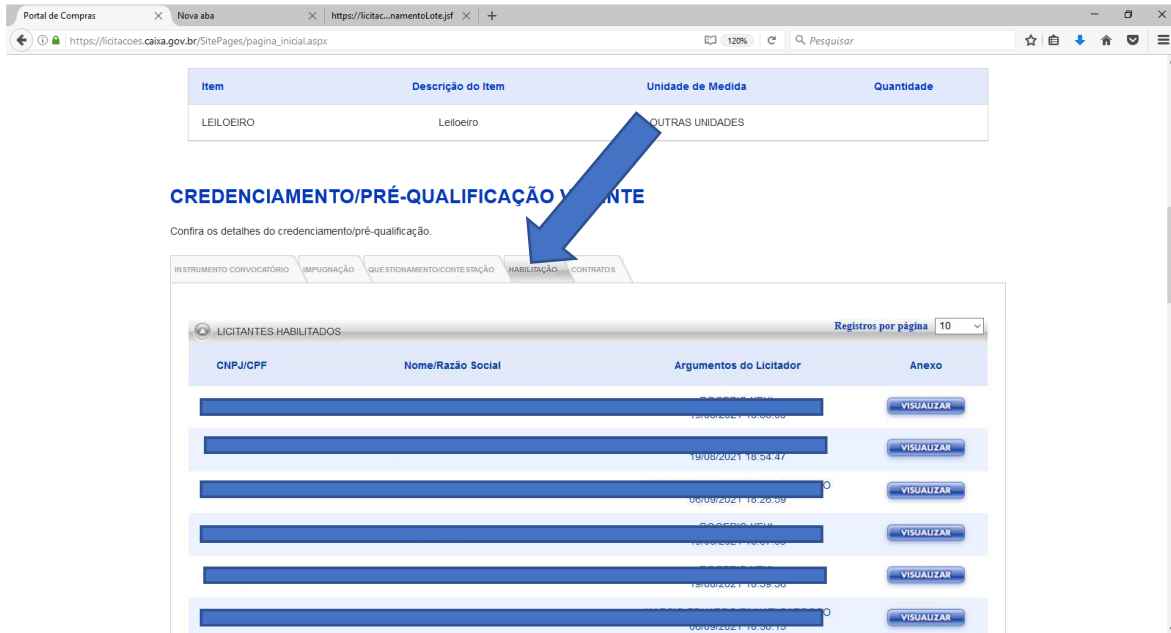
Portal de Compras
Nova aba
https://licitac...namentoLote.jsf
https://licitacoes.caixa.gov.br/SitePages/pagina_inicial.aspx
120%
Pesquisar

| Item | Descrição do Item | Unidade de Medida | Quantidade |
|---|---|---|---|
| LEILOEIRO | Leiloeiro | OUTRAS UNIDADES | |

CREDENCIAMENTO/PRÉ-QUALIFICAÇÃO V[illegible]NTE

Confira os detalhes do credenciamento/pré-qualificação.

INSTRUMENTO CONVOCATÓRIO
IMPUGNAÇÃO
QUESTIONAMENTO/CONTESTAÇÃO
HABILITAÇÃO
CONTRATOS

LICITANTES HABILITADOS
Registros por página 10

| CNPJ/CPF | Nome/Razão Social | Argumentos do Licitador | Anexo |
|---|---|---|---|
| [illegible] | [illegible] | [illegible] | VISUALIZAR |
| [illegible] | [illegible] | 19/08/2021 18:54:47 | VISUALIZAR |
| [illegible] | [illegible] | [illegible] 06/09/2021 18:26:59 | VISUALIZAR |
| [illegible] | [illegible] | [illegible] | VISUALIZAR |
| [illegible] | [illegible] | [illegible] | VISUALIZAR |
| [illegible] | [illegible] | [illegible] | VISUALIZAR |